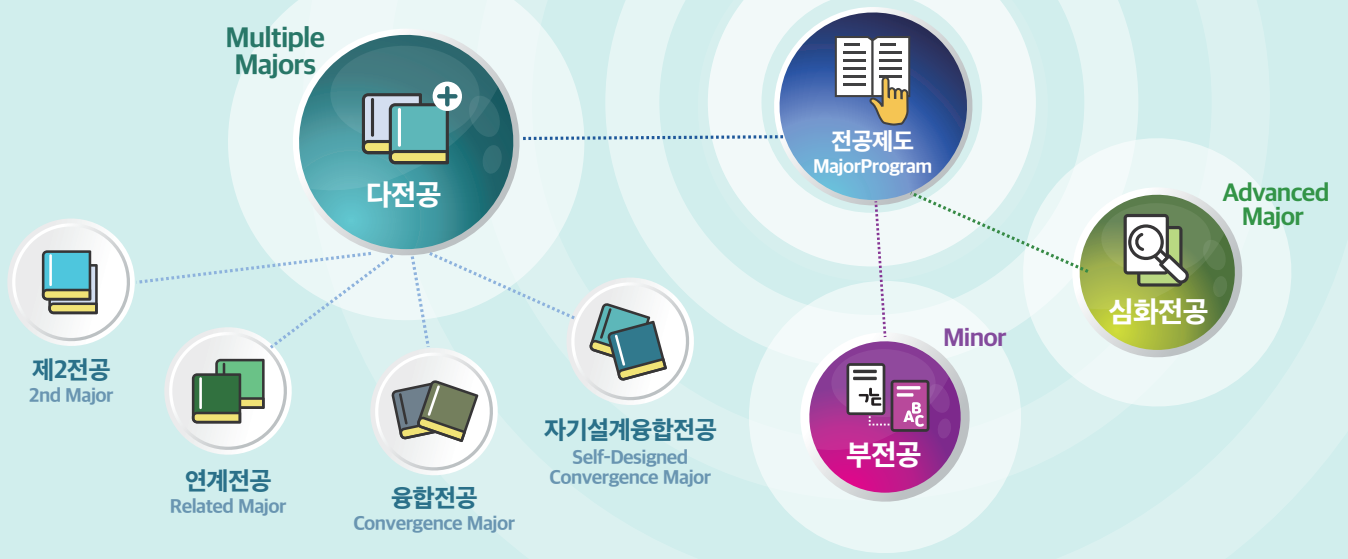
Multiple Majors

다전공

전공제도
MajorProgram

Advanced Major

심화전공

Minor

가
ABC

부전공

제2전공
2nd Major

연계전공
Related Major

융합전공
Convergence Major

자기설계융합전공
Self-Designed Convergence Major